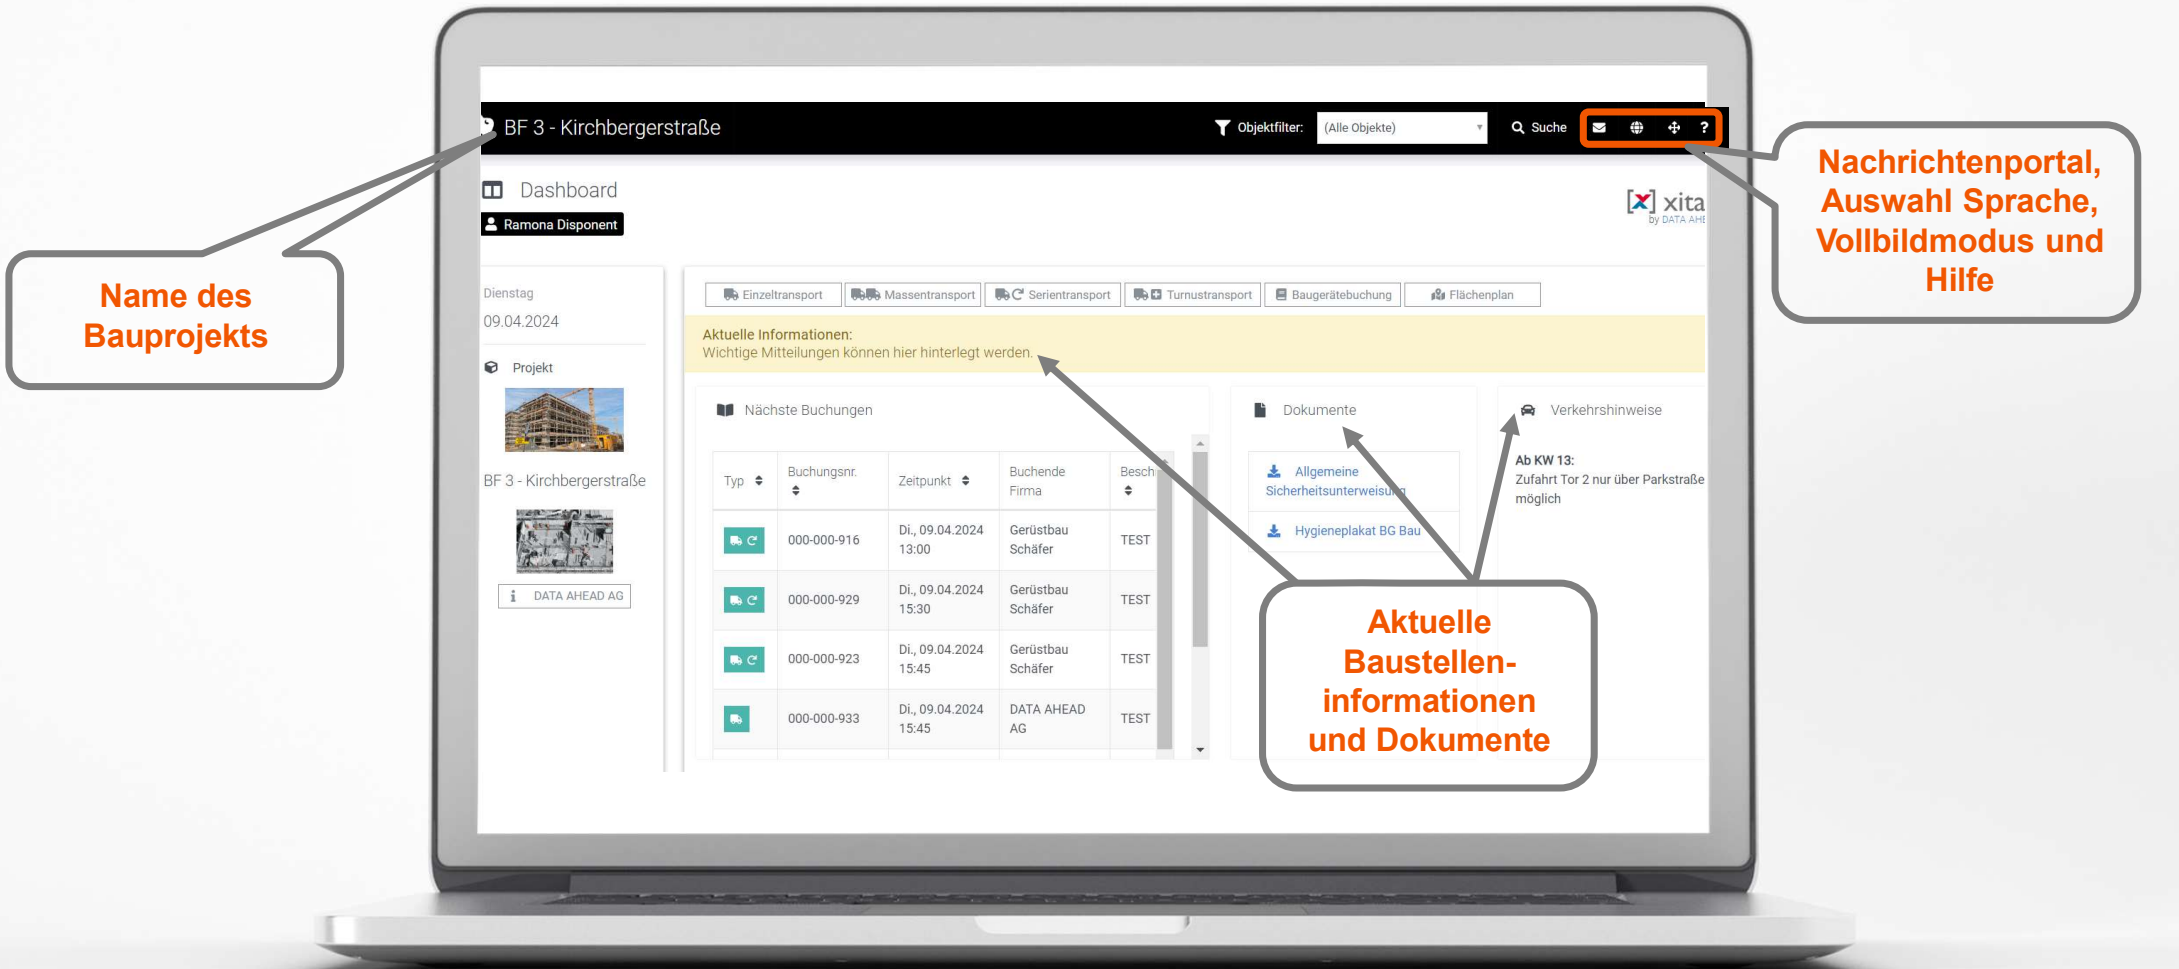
BF 3 - Kirchbergerstraße

Objektfilter: (Alle Objekte)

Suche

?

Nachrichtenportal, Auswahl Sprache, Vollbildmodus und Hilfe

Dashboard

Ramona Disponent

[x] xita
by DATA AHE

Name des Bauprojekts

Dienstag
09.04.2024

Projekt

BF 3 - Kirchbergerstraße

DATA AHEAD AG

Einzeltransport | Massentransport | Serientransport | Turnustransport | Baugerätebuchung | Flächenplan

Aktuelle Informationen:
Wichtige Mitteilungen können hier hinterlegt werden.

Nächste Buchungen

| Typ | Buchungsnr. | Zeitpunkt | Buchende Firma | Besch |
|---|---|---|---|---|
| | 000-000-916 | Di., 09.04.2024 13:00 | Gerüstbau Schäfer | TEST |
| | 000-000-929 | Di., 09.04.2024 15:30 | Gerüstbau Schäfer | TEST |
| | 000-000-923 | Di., 09.04.2024 15:45 | Gerüstbau Schäfer | TEST |
| | 000-000-933 | Di., 09.04.2024 15:45 | DATA AHEAD AG | TEST |

Dokumente

Allgemeine Sicherheitsunterweisung

Hygieneplakat BG Bau

Verkehrshinweise

Ab KW 13:
Zufahrt Tor 2 nur über Parkstraße möglich

Aktuelle Baustellen-informationen und Dokumente